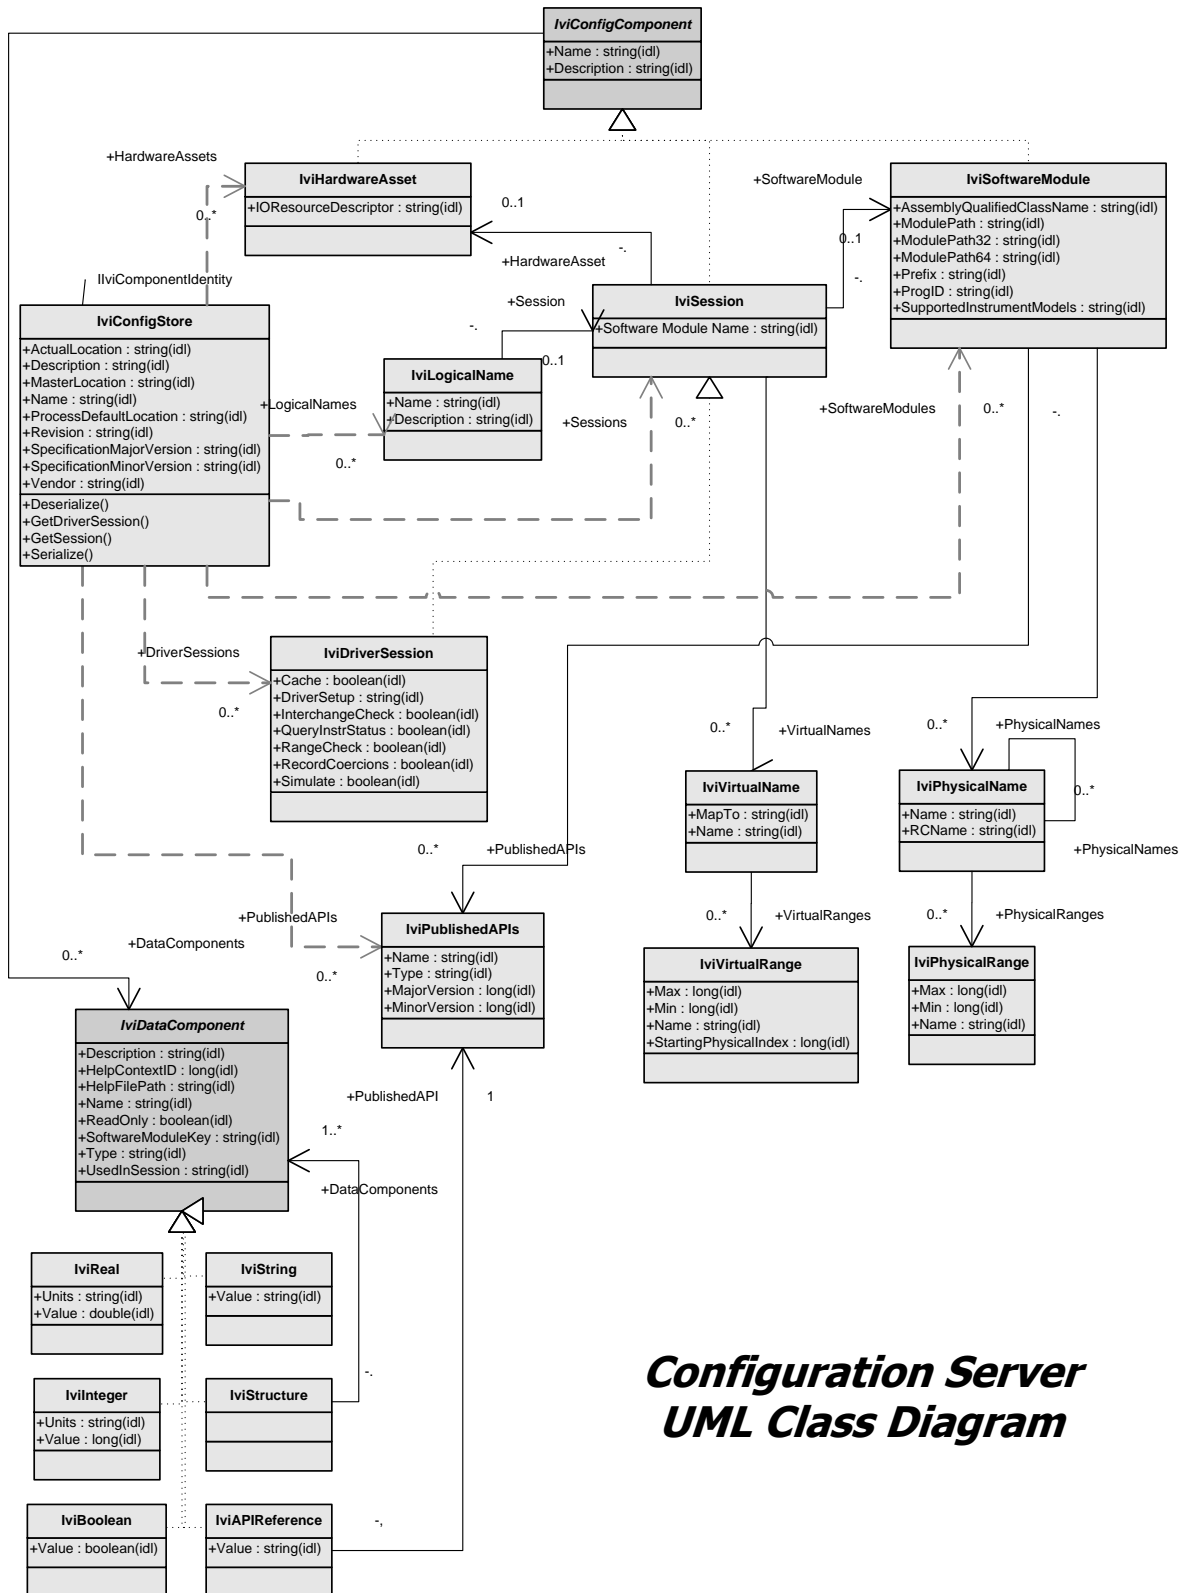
IviConfigComponent
+Name : string(idl)
+Description : string(idl)

+HardwareAssets
IviHardwareAsset
+IOResourceDescriptor : string(idl)
0..*
0..1
-.
+HardwareAsset

+SoftwareModule
IviSoftwareModule
+AssemblyQualifiedClassName : string(idl)
+ModulePath : string(idl)
+ModulePath32 : string(idl)
+ModulePath64 : string(idl)
+Prefix : string(idl)
+ProgID : string(idl)
+SupportedInstrumentModels : string(idl)
0..1
-.

IIviComponentIdentity
IviConfigStore
+ActualLocation : string(idl)
+Description : string(idl)
+MasterLocation : string(idl)
+Name : string(idl)
+ProcessDefaultLocation : string(idl)
+Revision : string(idl)
+SpecificationMajorVersion : string(idl)
+SpecificationMinorVersion : string(idl)
+Vendor : string(idl)
+Deserialize()
+GetDriverSession()
+GetSession()
+Serialize()

+Session
-.
IviSession
+Software Module Name : string(idl)
0..1

IviLogicalName
+Name : string(idl)
+Description : string(idl)
+LogicalNames
0..*
+Sessions
0..*
+SoftwareModules
0..*
-.

+DriverSessions
IviDriverSession
+Cache : boolean(idl)
+DriverSetup : string(idl)
+InterchangeCheck : boolean(idl)
+QueryInstrStatus : boolean(idl)
+RangeCheck : boolean(idl)
+RecordCoercions : boolean(idl)
+Simulate : boolean(idl)
0..*

0..*
+VirtualNames
IviVirtualName
+MapTo : string(idl)
+Name : string(idl)

0..*
+PhysicalNames
IviPhysicalName
+Name : string(idl)
+RCName : string(idl)
0..*
+PhysicalNames

0..*
+PublishedAPIs
+PublishedAPIs
+DataComponents
0..*
0..*
IviPublishedAPIs
+Name : string(idl)
+Type : string(idl)
+MajorVersion : long(idl)
+MinorVersion : long(idl)

0..*
+VirtualRanges
IviVirtualRange
+Max : long(idl)
+Min : long(idl)
+Name : string(idl)
+StartingPhysicalIndex : long(idl)

0..*
+PhysicalRanges
IviPhysicalRange
+Max : long(idl)
+Min : long(idl)
+Name : string(idl)

IviDataComponent
+Description : string(idl)
+HelpContextID : long(idl)
+HelpFilePath : string(idl)
+Name : string(idl)
+ReadOnly : boolean(idl)
+SoftwareModuleKey : string(idl)
+Type : string(idl)
+UsedInSession : string(idl)
+PublishedAPI
1
1..*
+DataComponents

IviReal
+Units : string(idl)
+Value : double(idl)
IviString
+Value : string(idl)
IviInteger
+Units : string(idl)
+Value : long(idl)
IviStructure
-.
IviBoolean
+Value : boolean(idl)
IviAPIReference
+Value : string(idl)
-,

Configuration Server
UML Class Diagram